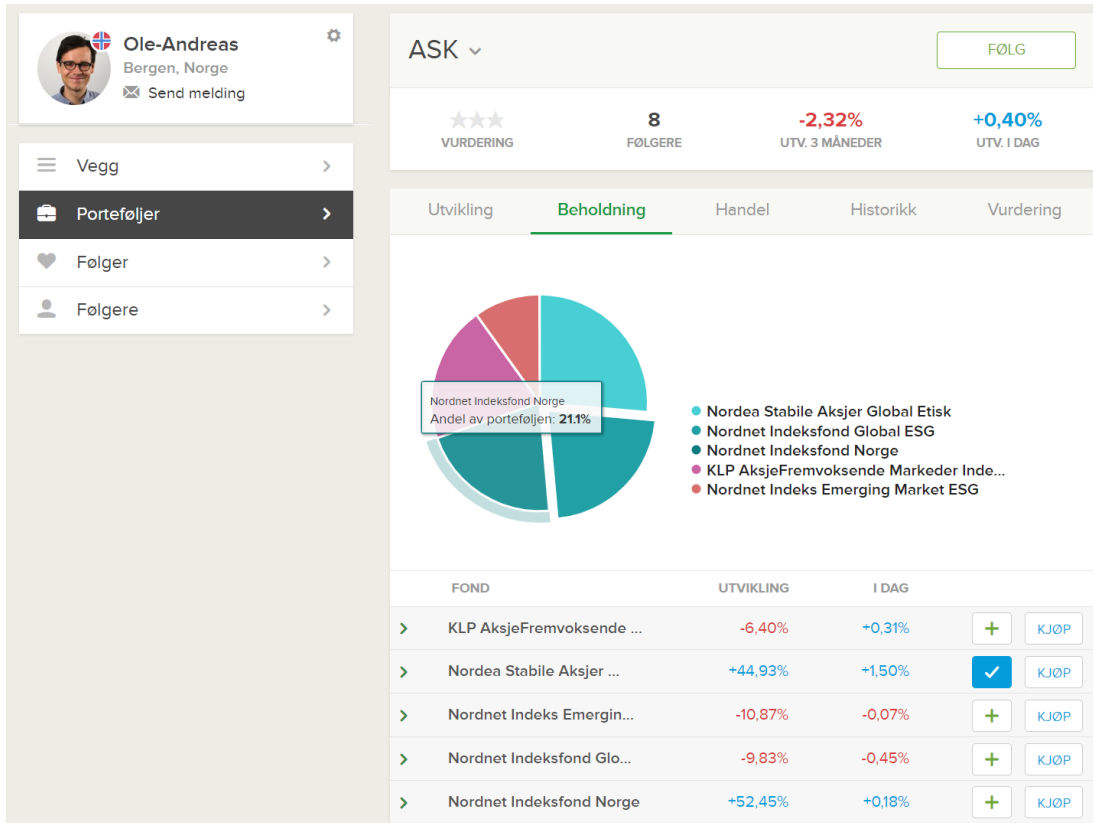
Ole-Andreas
Bergen, Norge
Send melding

Vegg
Porteføljer
Følger
Følgere

ASK

FØLG

VURDERING

8
FØLGERE

-2,32%
UTV. 3 MÅNEDER

+0,40%
UTV. I DAG

Utvikling | Beholdning | Handel | Historikk | Vurdering

Nordnet Indeksfond Norge
Andel av porteføljen: 21.1%

Nordea Stabile Aksjer Global Etisk
Nordnet Indeksfond Global ESG
Nordnet Indeksfond Norge
KLP AksjeFremvoksende Markeder Inde...
Nordnet Indeks Emerging Market ESG

| FOND | UTVIKLING | I DAG | | |
|---|---|---|---|---|
| KLP AksjeFremvoksende ... | -6,40% | +0,31% | + | KJØP |
| Nordea Stabile Aksjer ... | +44,93% | +1,50% | ✓ | KJØP |
| Nordnet Indeks Emergin... | -10,87% | -0,07% | + | KJØP |
| Nordnet Indeksfond Glo... | -9,83% | -0,45% | + | KJØP |
| Nordnet Indeksfond Norge | +52,45% | +0,18% | + | KJØP |